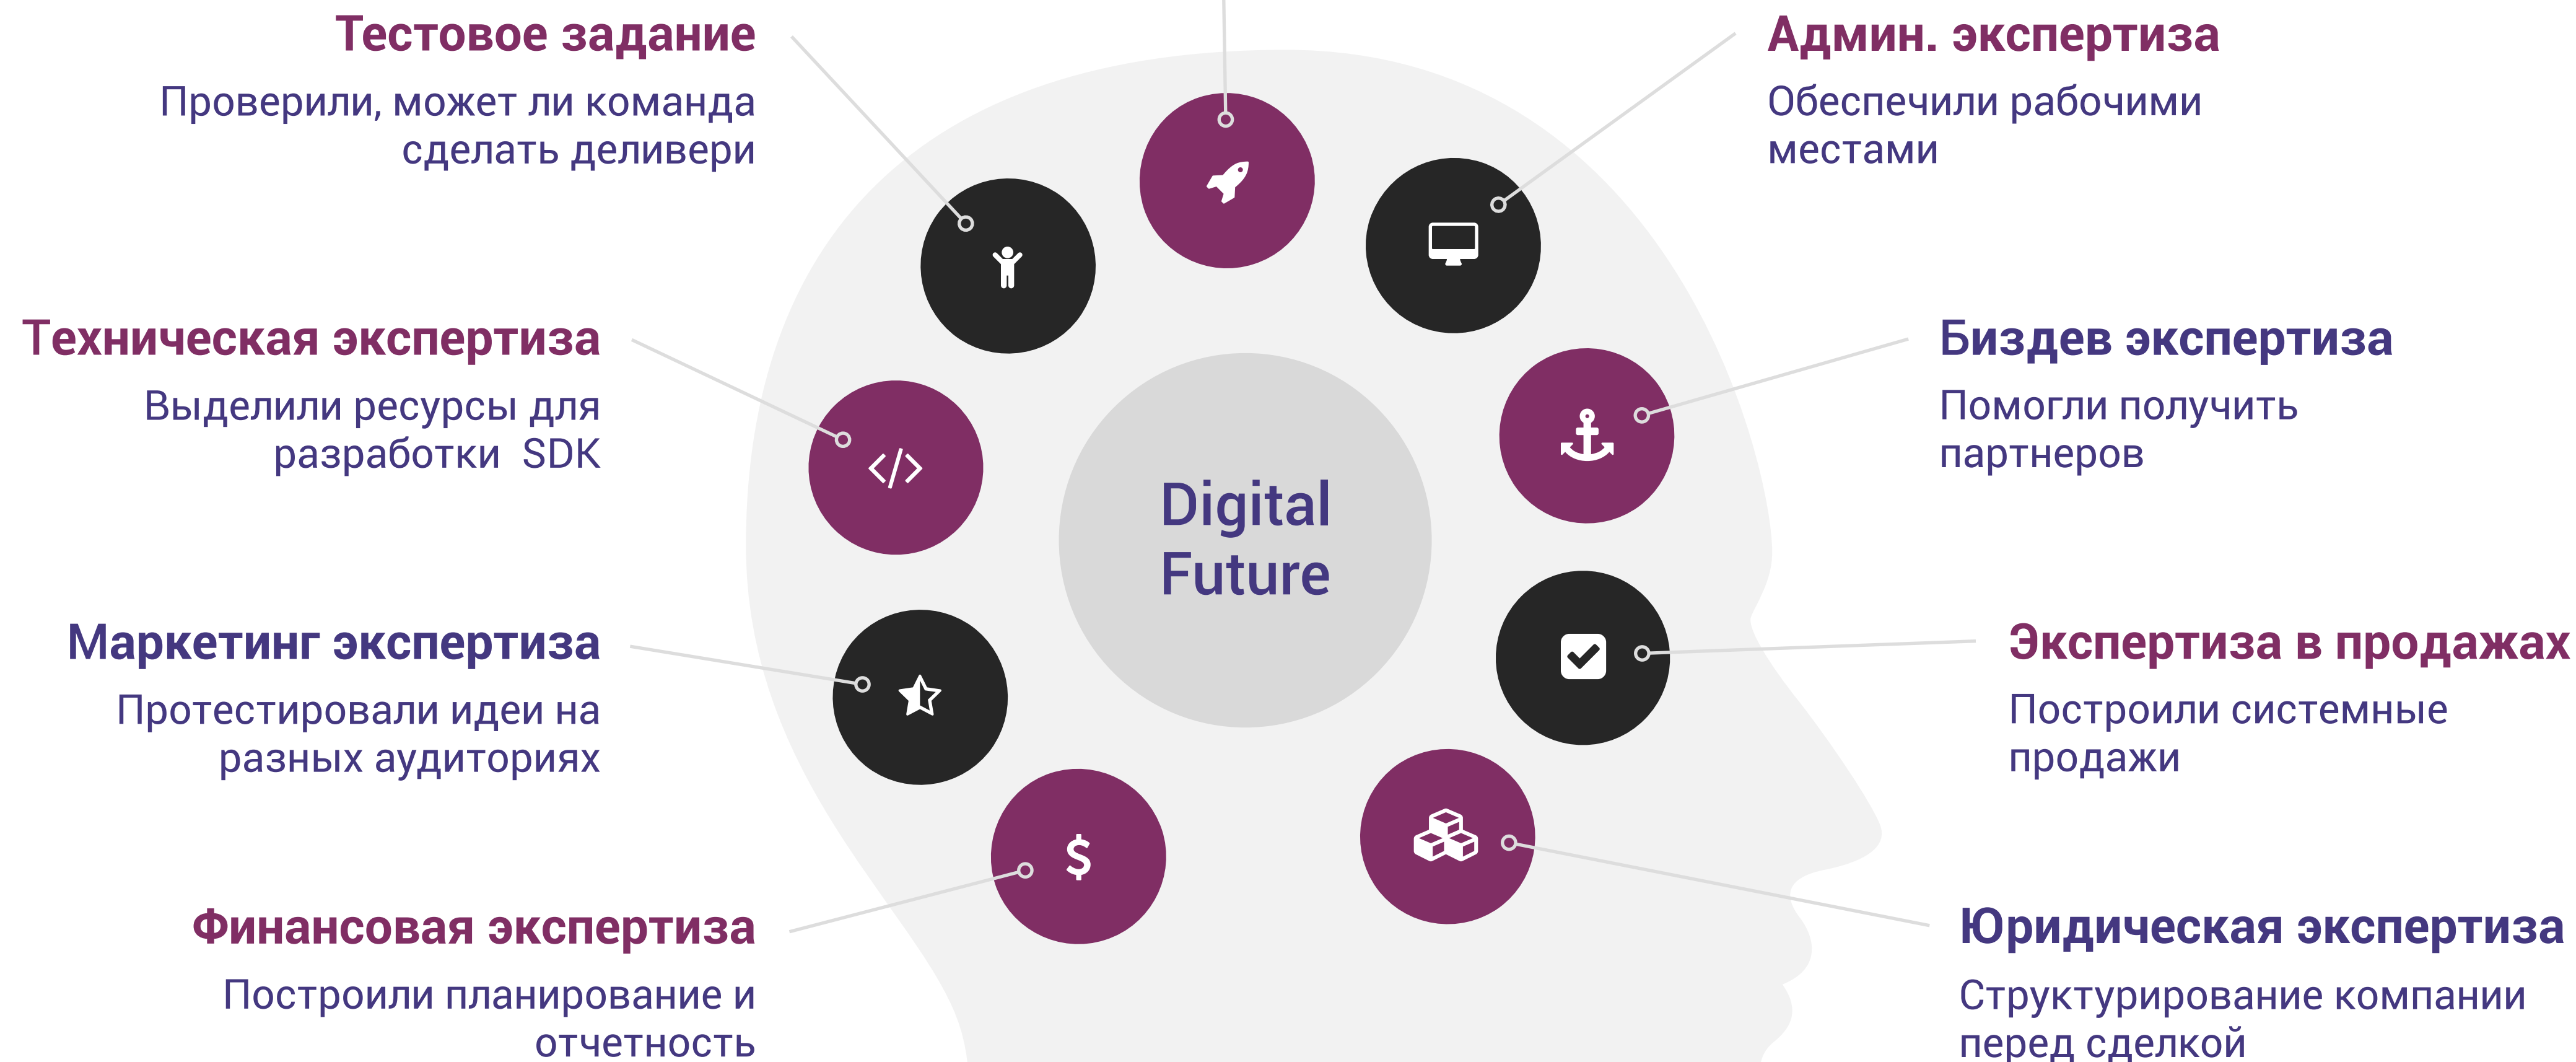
Тестовое задание
Проверили, может ли команда сделать деливери

Админ. экспертиза
Обеспечили рабочими местами

Техническая экспертиза
Выделили ресурсы для разработки SDK

Digital Future

Биздев экспертиза
Помогли получить партнеров

Маркетинг экспертиза
Протестировали идеи на разных аудиториях

Экспертиза в продажах
Построили системные продажи

Финансовая экспертиза
Построили планирование и отчетность

Юридическая экспертиза
Структурирование компании перед сделкой